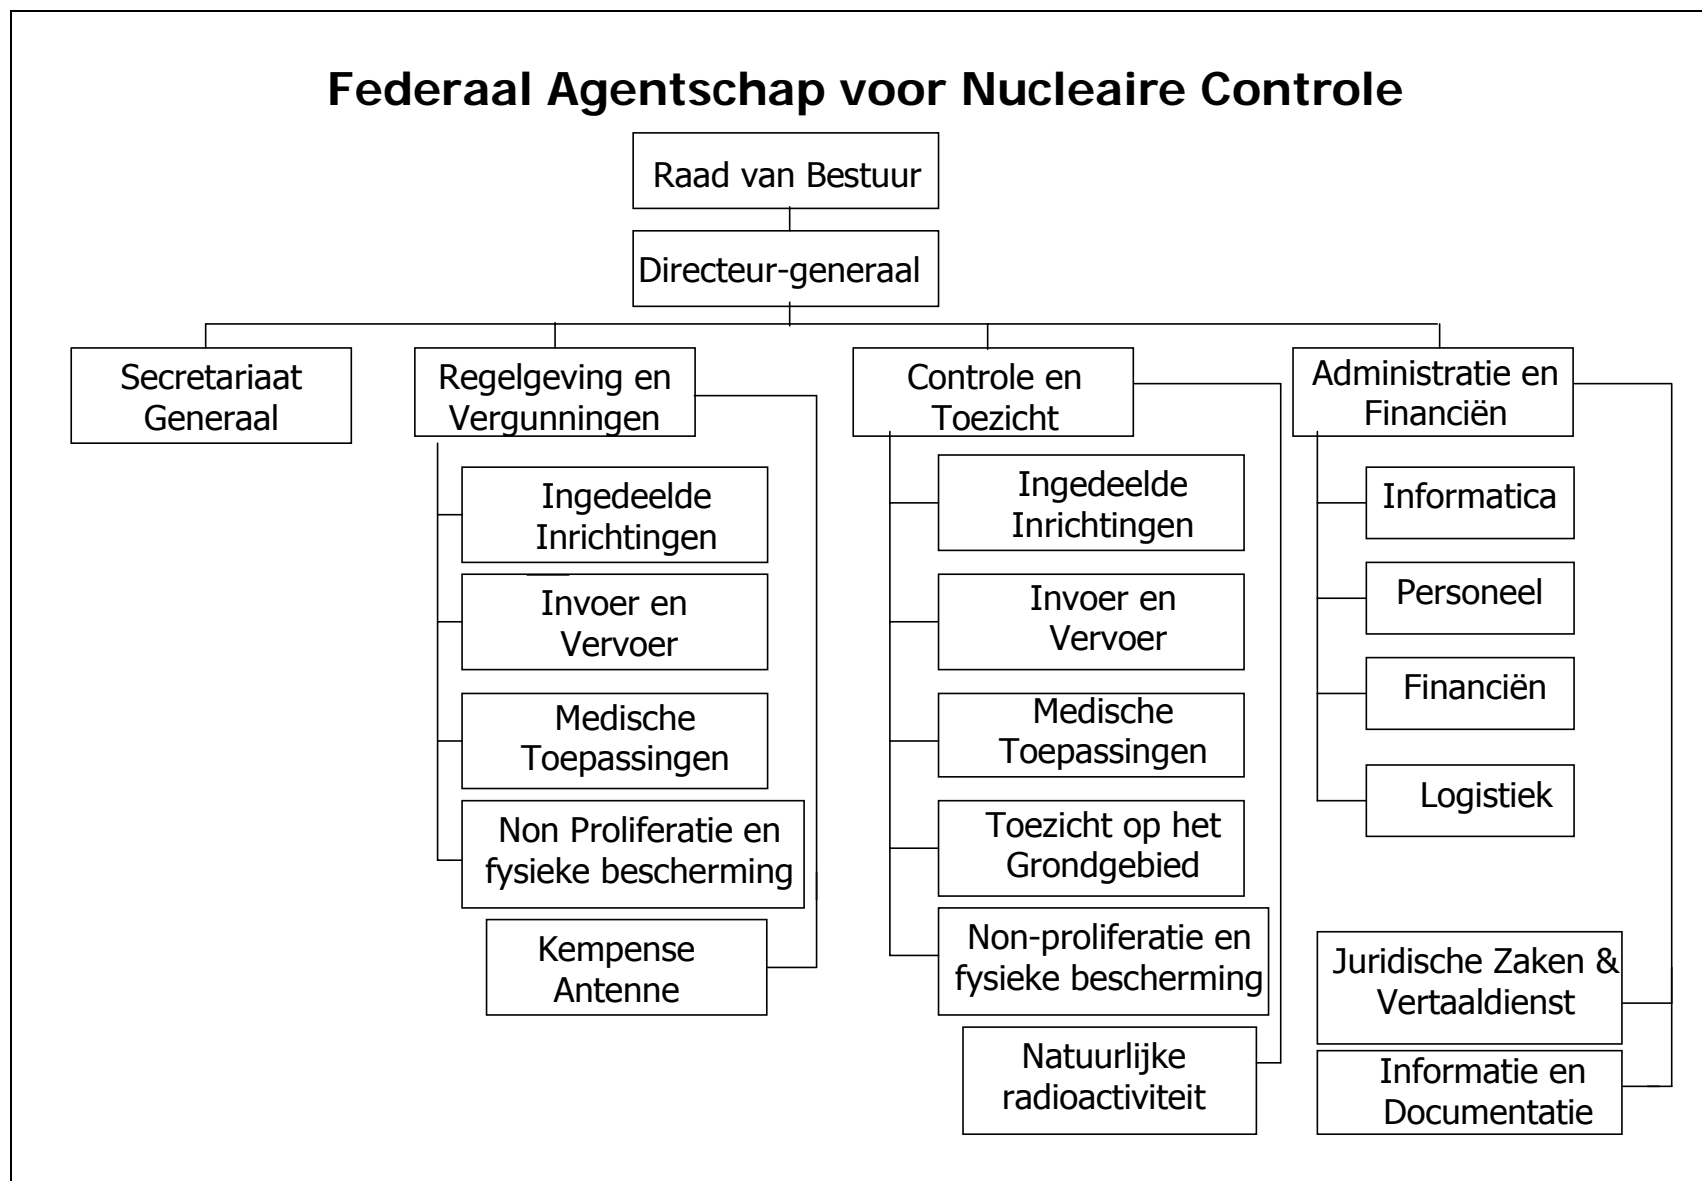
Federaal Agentschap voor Nucleaire Controle

Raad van Bestuur

Directeur-generaal

Secretariaat Generaal

Regelgeving en Vergunningen

Ingedeelde Inrichtingen

Invoer en Vervoer

Medische Toepassingen

Non Proliferatie en fysieke bescherming

Kempense Antenne

Controle en Toezicht

Ingedeelde Inrichtingen

Invoer en Vervoer

Medische Toepassingen

Toezicht op het Grondgebied

Non-proliferatie en fysieke bescherming

Natuurlijke radioactiviteit

Administratie en Financiën

Informatica

Personeel

Financiën

Logistiek

Juridische Zaken & Vertaaldienst

Informatie en Documentatie